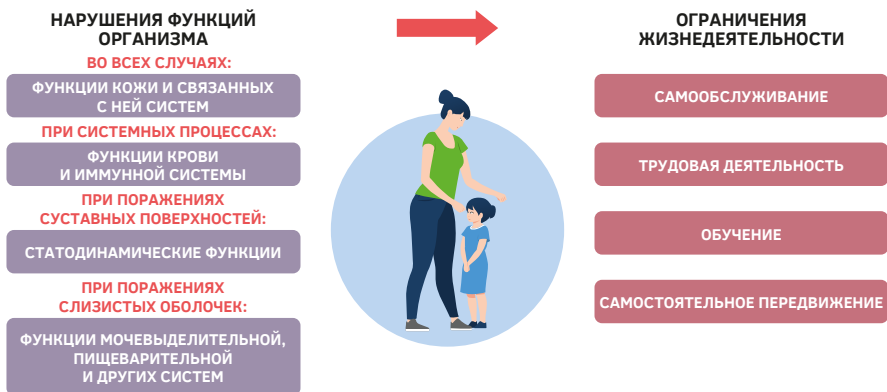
НАРУШЕНИЯ ФУНКЦИЙ ОРГАНИЗМА

ВО ВСЕХ СЛУЧАЯХ:

ФУНКЦИИ КОЖИ И СВЯЗАННЫХ С НЕЙ СИСТЕМ

ПРИ СИСТЕМНЫХ ПРОЦЕССАХ:

ФУНКЦИИ КРОВИ И ИММУННОЙ СИСТЕМЫ

ПРИ ПОРАЖЕНИЯХ СУСТАВНЫХ ПОВЕРХНОСТЕЙ:

СТАТОДИНАМИЧЕСКИЕ ФУНКЦИИ

ПРИ ПОРАЖЕНИЯХ СЛИЗИСТЫХ ОБОЛОЧЕК:

ФУНКЦИИ МОЧЕВЫДЕЛИТЕЛЬНОЙ, ПИЩЕВАРИТЕЛЬНОЙ И ДРУГИХ СИСТЕМ

ОГРАНИЧЕНИЯ ЖИЗНЕДЕЯТЕЛЬНОСТИ

САМООБСЛУЖИВАНИЕ

ТРУДОВАЯ ДЕЯТЕЛЬНОСТЬ

ОБУЧЕНИЕ

САМОСТОЯТЕЛЬНОЕ ПЕРЕДВИЖЕНИЕ